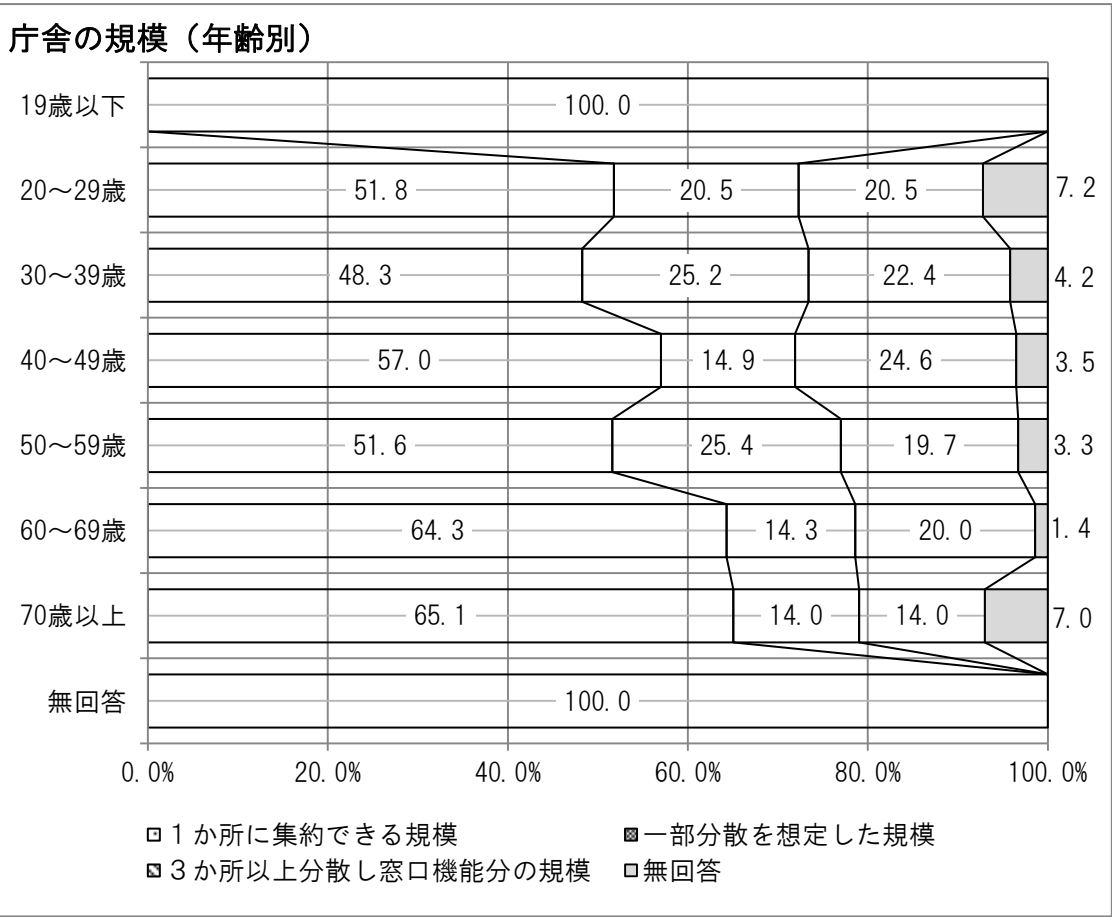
庁舎の規模（年齢別）

| | | | | |
|---|---|---|---|---|
| 19歳以下 | 100.0 | | | |
| 20～29歳 | 51.8 | 20.5 | 20.5 | 7.2 |
| 30～39歳 | 48.3 | 25.2 | 22.4 | 4.2 |
| 40～49歳 | 57.0 | 14.9 | 24.6 | 3.5 |
| 50～59歳 | 51.6 | 25.4 | 19.7 | 3.3 |
| 60～69歳 | 64.3 | 14.3 | 20.0 | 1.4 |
| 70歳以上 | 65.1 | 14.0 | 14.0 | 7.0 |
| 無回答 | 100.0 | | | |

0.0%　20.0%　40.0%　60.0%　80.0%　100.0%

1か所に集約できる規模　一部分散を想定した規模
3か所以上分散し窓口機能分の規模　無回答